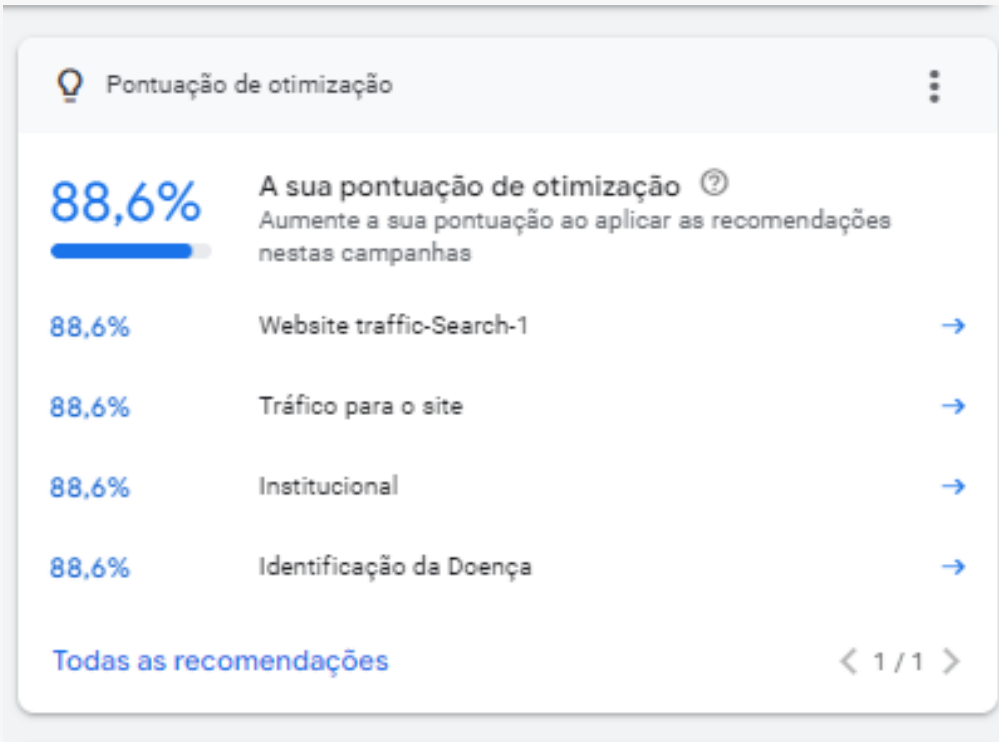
Pontuação de otimização

88,6%

A sua pontuação de otimização

Aumente a sua pontuação ao aplicar as recomendações nestas campanhas

88,6% Website traffic-Search-1

88,6% Tráfico para o site

88,6% Institucional

88,6% Identificação da Doença

Todas as recomendações

1 / 1